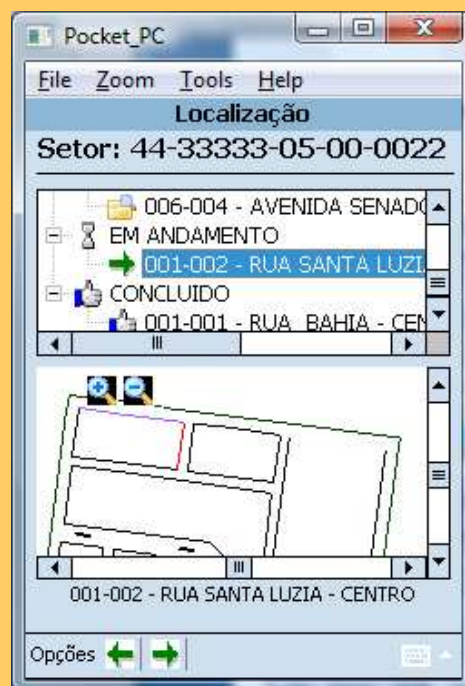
Pocket_PC

File Zoom Tools Help

Localização

Setor: 44-33333-05-00-0022

006-004 - AVENIDA SENADO
EM ANDAMENTO
001-002 - RUA SANTA LUZI
CONCLUIDO
001-001 - RUA BAHIA - CEN

001-002 - RUA SANTA LUZIA - CENTRO

Opções